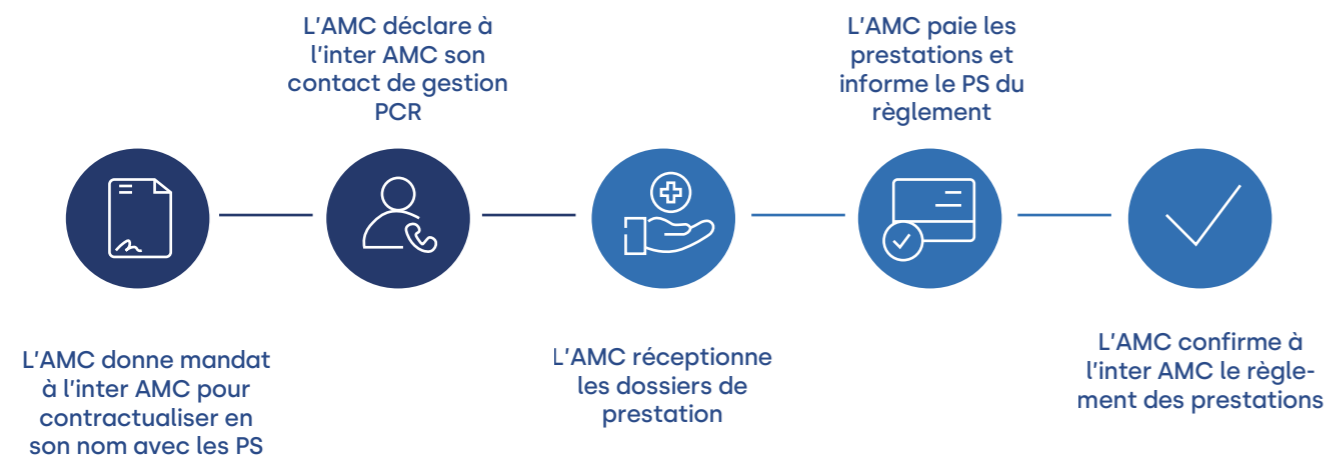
L’AMC donne mandat à l’inter AMC pour contractualiser en son nom avec les PS

L’AMC déclare à l’inter AMC son contact de gestion PCR

L’AMC réceptionne les dossiers de prestation

L’AMC paie les prestations et informe le PS du règlement

L’AMC confirme à l’inter AMC le règlement des prestations